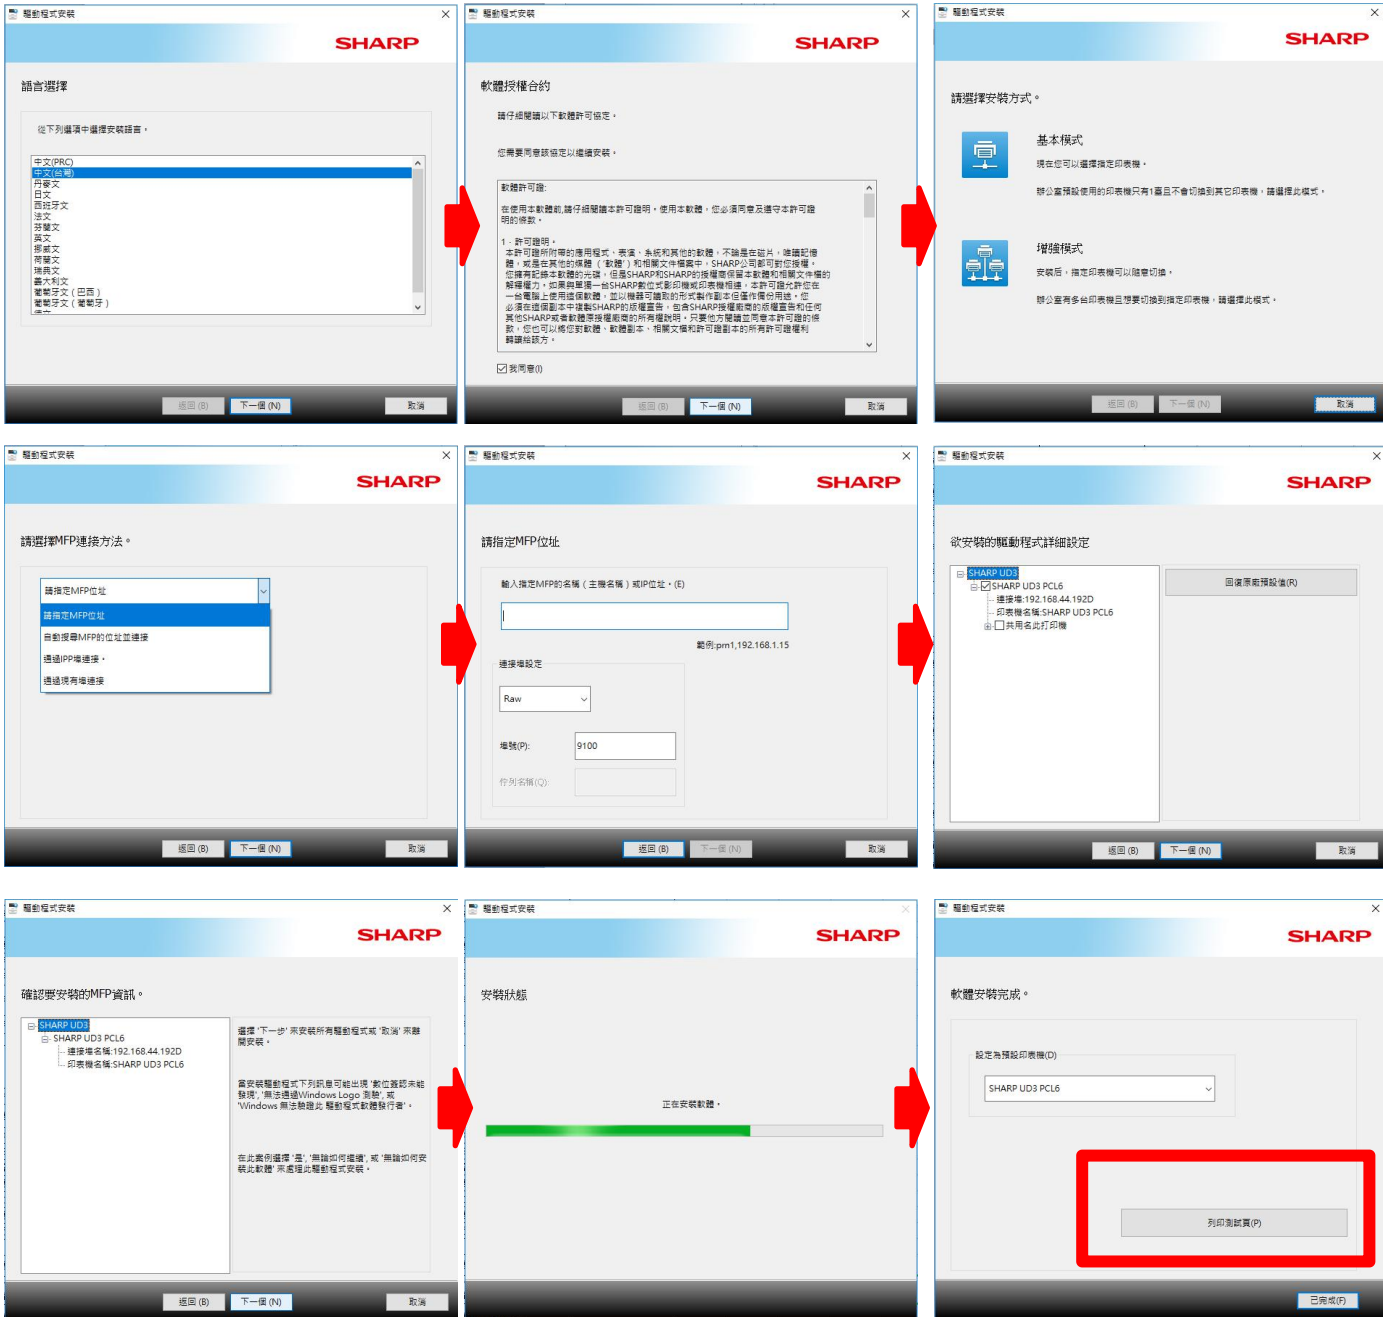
驅動程式安裝
SHARP
語言選擇
從下列選項中選擇安裝語言。
中文(PRC)
中文(台灣)
丹麥文
日文
西班牙文
法文
芬蘭文
英文
挪威文
荷蘭文
瑞典文
義大利文
葡萄牙文（巴西）
葡萄牙文（葡萄牙）
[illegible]
返回 (B) 下一個 (N) 取消

驅動程式安裝
SHARP
軟體授權合約
請仔細閱讀以下軟體許可協定。
您需要同意該協定以繼續安裝。
軟體許可證:
在使用本軟體前,請仔細閱讀本許可證明。使用本軟體,您必須同意及遵守本許可證明的條款。
1. 許可證明。
本許可證明所附帶的應用程式、表還、系統和其他的軟體，不論是在磁片、唯讀記憶體，或是在其他的媒體（"軟體"）和相關文件檔案中，SHARP公司都可對您授權。您擁有記錄本軟體的光碟，但是SHARP和SHARP的授權商保留本軟體和相關文件檔的解釋權力，如果與單獨一台SHARP數位式影印機或印表機相連，本許可證允許您在一台電腦上使用這個軟體，並以機器可讀取的形式製作副本但僅作備份用途。您必須在這個副本中複製SHARP的版權宣告，包含SHARP授權廠商的版權宣告和任何其他SHARP或者軟體原授權廠商的所有權說明。只要他方閱讀並同意本許可證的條款，您也可以將您對軟體、軟體副本、相關文檔和許可證副本的所有許可證權利轉讓給該方。
我同意(I)
返回 (B) 下一個 (N) 取消

驅動程式安裝
SHARP
請選擇安裝方式。
基本模式
現在您可以選擇指定印表機。
辦公室預設使用的印表機只有1臺且不會切換到其它印表機，請選擇此模式。
增強模式
安裝後，指定印表機可以隨意切換。
辦公室有多台印表機且想要切換到指定印表機，請選擇此模式。
返回 (B) 下一個 (N) 取消

驅動程式安裝
SHARP
請選擇MFP連接方法。
指定MFP位址
指定MFP位址
自動搜尋MFP的位址並連接
透過IPP埠連接。
透過現有埠連接
返回 (B) 下一個 (N) 取消

驅動程式安裝
SHARP
請指定MFP位址
輸入指定MFP的名稱（主機名稱）或IP位址。(E)
範例:pm1,192.168.1.15
連接埠設定
Raw
埠號(P): 9100
佇列名稱(Q):
返回 (B) 下一個 (N) 取消

驅動程式安裝
SHARP
欲安裝的驅動程式詳細設定
SHARP UD3
SHARP UD3 PCL6
連接埠:192.168.44.192D
印表機名稱:SHARP UD3 PCL6
共用名此打印機
回復原廠預設值(R)
返回 (B) 下一個 (N) 取消

驅動程式安裝
SHARP
確認要安裝的MFP資訊。
SHARP UD3
SHARP UD3 PCL6
連接埠名稱:192.168.44.192D
印表機名稱:SHARP UD3 PCL6
選擇 '下一步' 來安裝所有驅動程式或 '取消' 來離開安裝。
當安裝驅動程式下列訊息可能出現 '數位簽認未能發現', '無法通過Windows Logo 測驗', 或 'Windows 無法驗證此 驅動程式軟體發行者'。
在此案例選擇 '是', '無論如何繼續', 或 '無論如何安裝此軟體' 來處理此驅動程式安裝。
返回 (B) 下一個 (N) 取消

驅動程式安裝
SHARP
安裝狀態
正在安裝軟體。

驅動程式安裝
SHARP
軟體安裝完成。
設定為預設印表機(D)
SHARP UD3 PCL6
列印測試頁(P)
已完成(F)